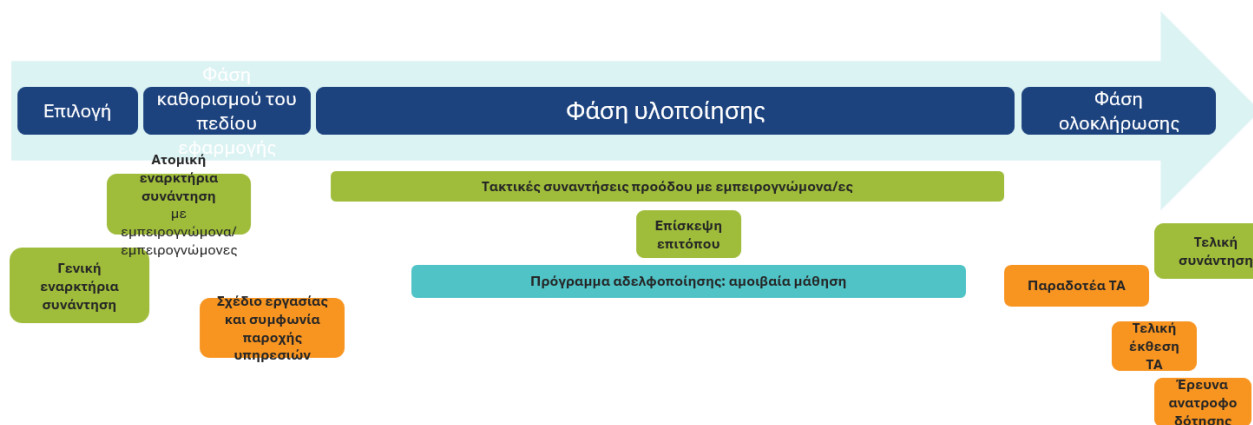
Επιλογή

Φάση καθορισμού του πεδίου εφαρμογής

Φάση υλοποίησης

Φάση ολοκλήρωσης

Ατομική εναρκτήρια συνάντηση με εμπειρογνώμονα/ εμπειρογνώμονες

Τακτικές συναντήσεις προόδου με εμπειρογνώμονα/ες

Επίσκεψη επιτόπου

Γενική εναρκτήρια συνάντηση

Πρόγραμμα αδελφοποίησης: αμοιβαία μάθηση

Τελική συνάντηση

Παραδοτέα ΤΑ

Σχέδιο εργασίας και συμφωνία παροχής υπηρεσιών

Τελική έκθεση ΤΑ

Έρευνα ανατροφοδότησης